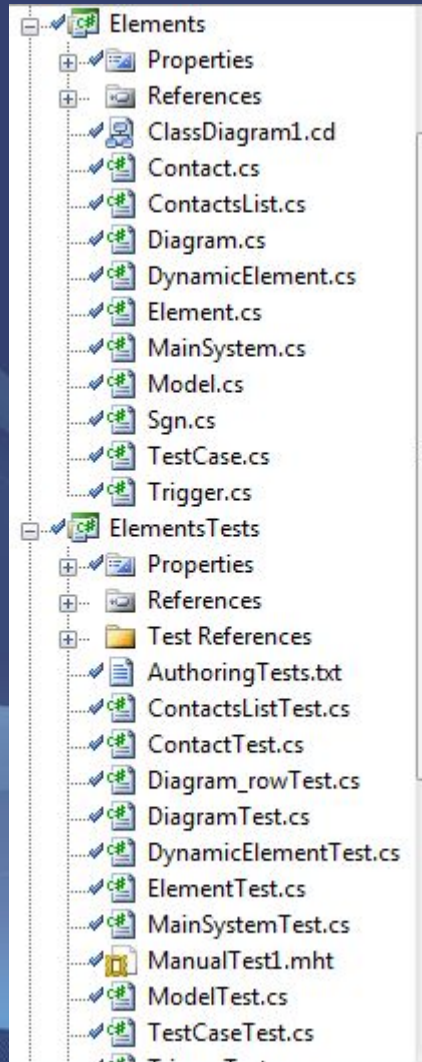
Elements
Properties
References
ClassDiagram1.cd
Contact.cs
ContactsList.cs
Diagram.cs
DynamicElement.cs
Element.cs
MainSystem.cs
Model.cs
Sgn.cs
TestCase.cs
Trigger.cs
ElementsTests
Properties
References
Test References
AuthoringTests.txt
ContactsListTest.cs
ContactTest.cs
Diagram_rowTest.cs
DiagramTest.cs
DynamicElementTest.cs
ElementTest.cs
MainSystemTest.cs
ManualTest1.mht
ModelTest.cs
TestCaseTest.cs
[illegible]